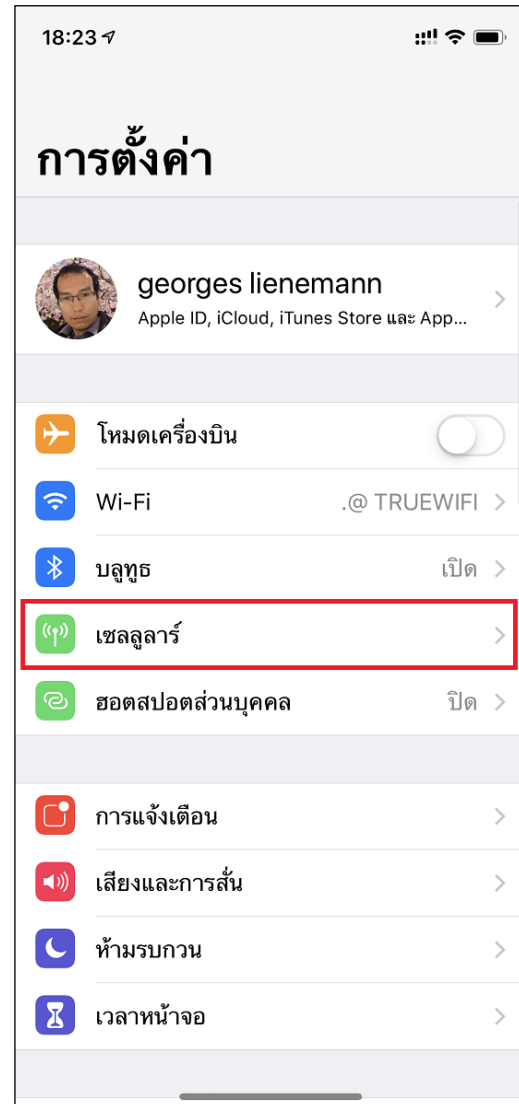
18:23

การตั้งค่า

georges lienemann
Apple ID, iCloud, iTunes Store และ App...

โหมดเครื่องบิน

Wi-Fi .@ TRUEWIFI

บลูทูธ เปิด

เซลลูลาร์

ฮอตสปอตส่วนบุคคล ปิด

การแจ้งเตือน

เสียงและการสั่น

ห้ามรบกวน

เวลาหน้าจอ